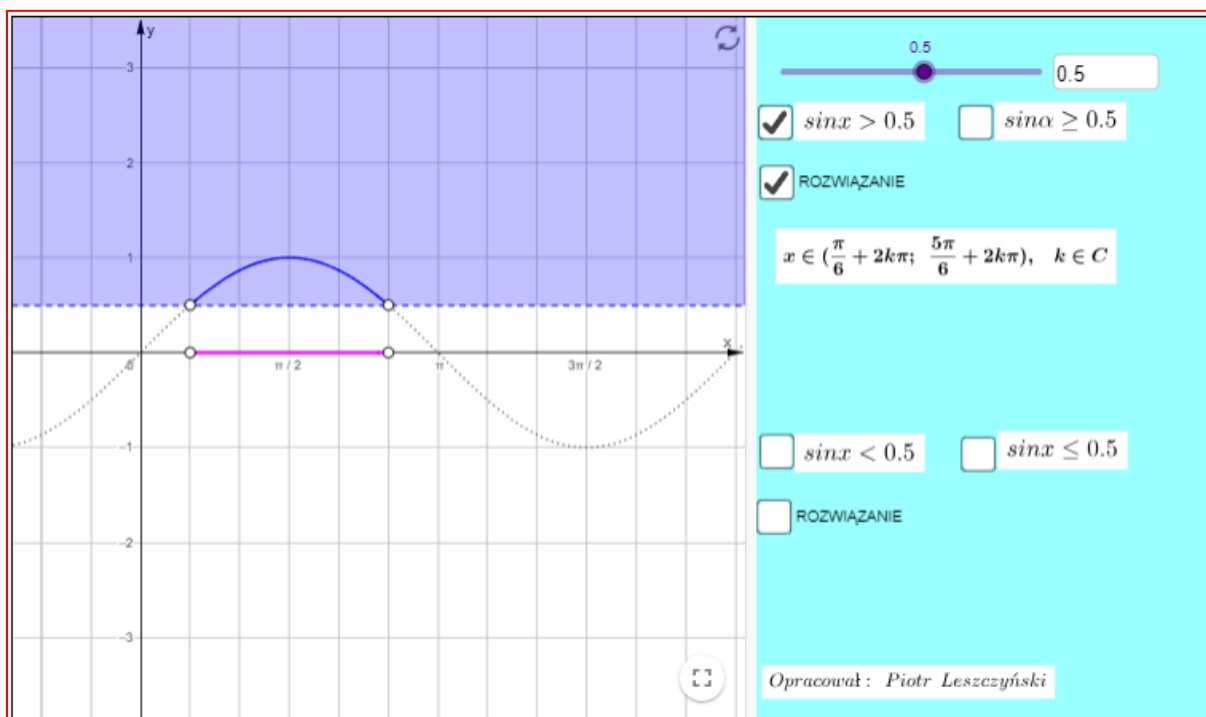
y

3

2

1

0

π / 2

π

3π / 2

x

-1

-2

-3

0.5

0.5

$sin x > 0.5$

$sin\alpha \geq 0.5$

ROZWIĄZANIE

$x \in (\frac{\pi}{6} + 2k\pi; \ \frac{5\pi}{6} + 2k\pi), \quad k \in C$

$sin x < 0.5$

$sin x \leq 0.5$

ROZWIĄZANIE

Opracował : Piotr Leszczyński